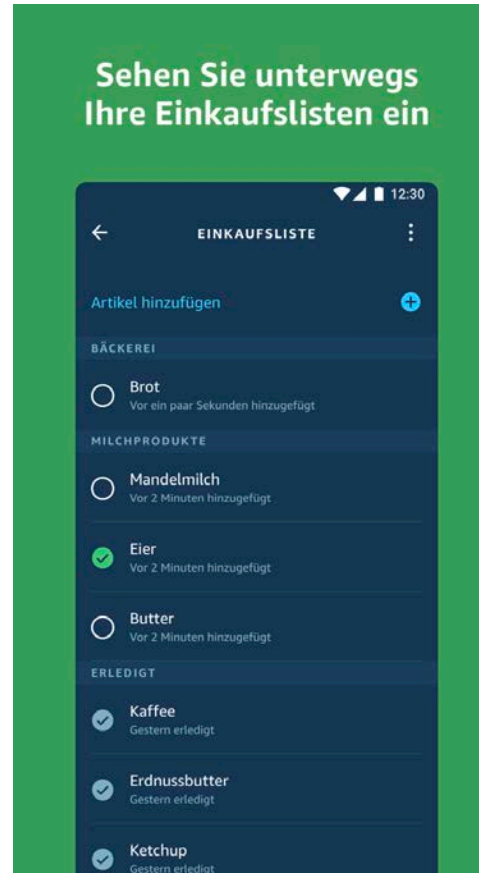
Sehen Sie unterwegs Ihre Einkaufslisten ein

12:30

EINKAUFSLISTE

Artikel hinzufügen

BÄCKEREI

Brot
Vor ein paar Sekunden hinzugefügt

MILCHPRODUKTE

Mandelmilch
Vor 2 Minuten hinzugefügt

Eier
Vor 2 Minuten hinzugefügt

Butter
Vor 2 Minuten hinzugefügt

ERLEDIGT

Kaffee
Gestern erledigt

Erdnussbutter
Gestern erledigt

Ketchup
Gestern erledigt